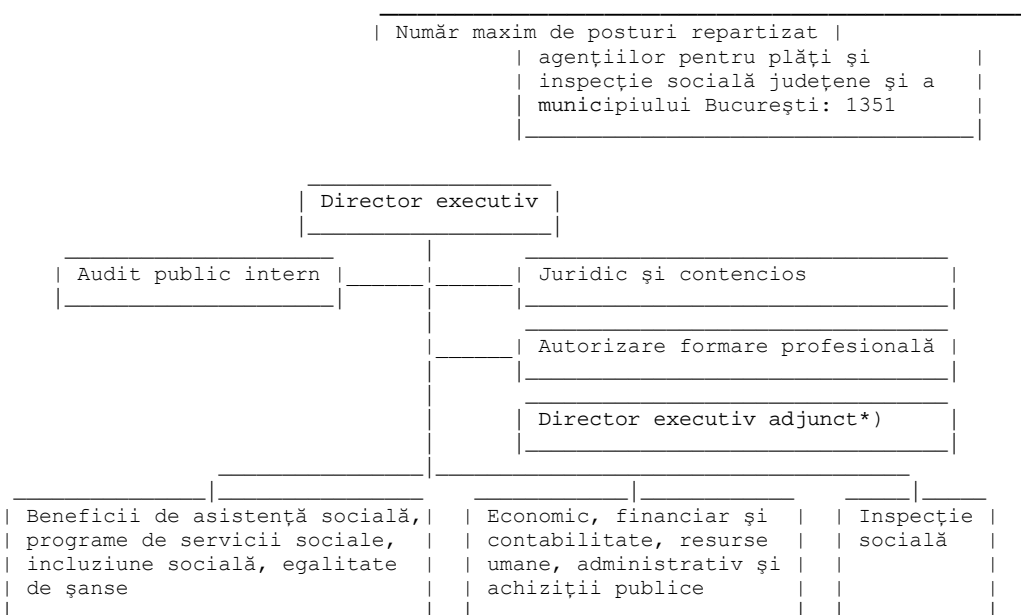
Număr maxim de posturi repartizat agenţiilor pentru plăţi şi inspecţie socială judeţene şi a municipiului Bucureşti: 1351

Director executiv

Audit public intern

Juridic şi contencios

Autorizare formare profesională

Director executiv adjunct*)

Beneficii de asistenţă socială, programe de servicii sociale, incluziune socială, egalitate de şanse

Economic, financiar şi contabilitate, resurse umane, administrativ şi achiziţii publice

Inspecţie socială